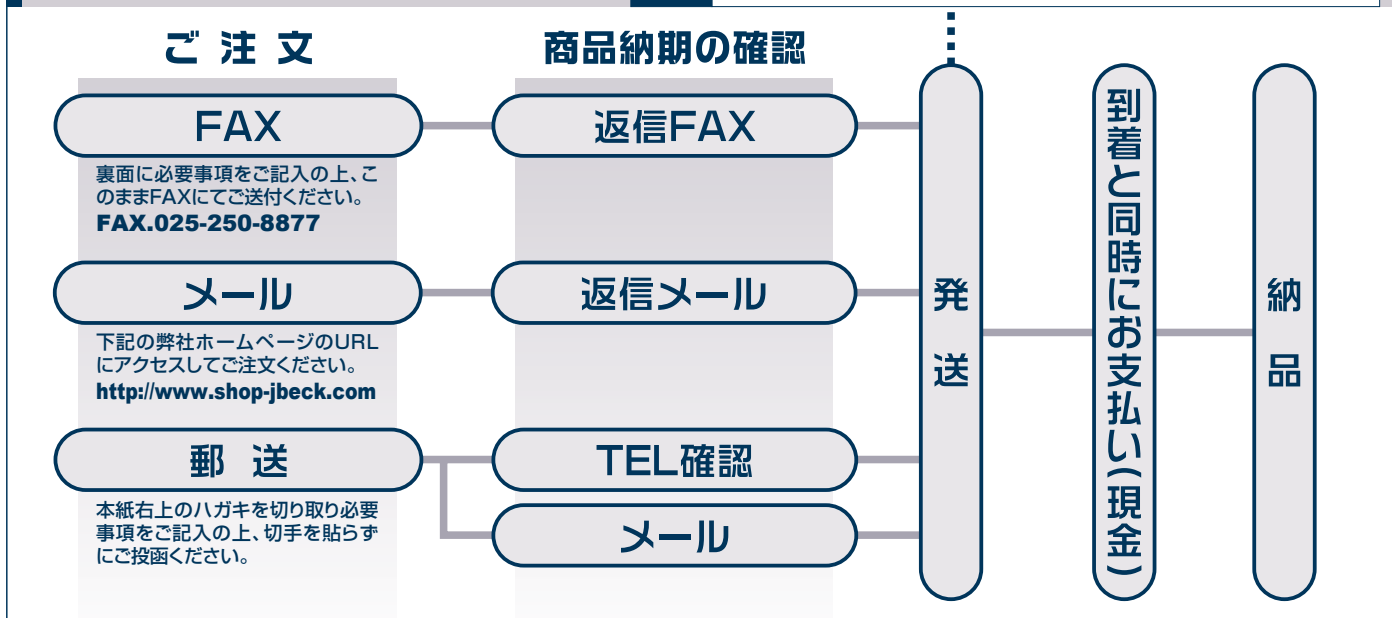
ご 注 文

商品納期の確認

FAX

裏面に必要事項をご記入の上、このままFAXにてご送付ください。
FAX.025-250-8877

返信FAX

メール

下記の弊社ホームページのURLにアクセスしてご注文ください。
http://www.shop-jbeck.com

返信メール

郵 送

本紙右上のハガキを切り取り必要事項をご記入の上、切手を貼らずにご投函ください。

TEL確認

メール

発 送

到着と同時にお支払い(現金)

納 品